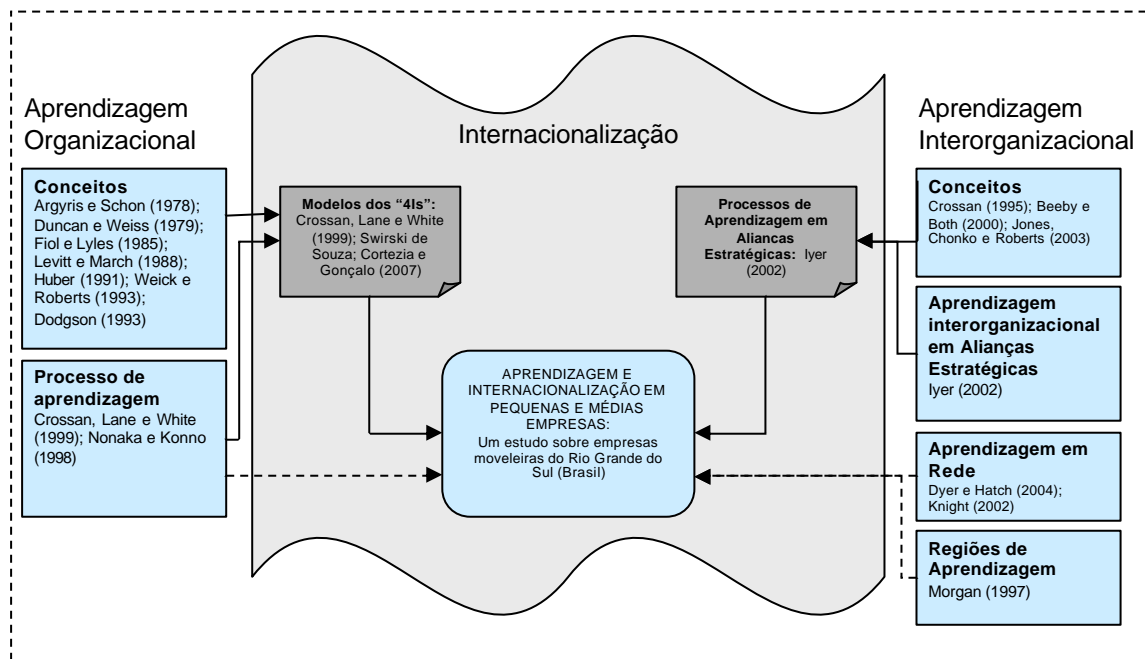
Aprendizagem Organizacional

Conceitos
Argyris e Schon (1978); Duncan e Weiss (1979); Fiol e Lyles (1985); Levitt e March (1988); Huber (1991); Weick e Roberts (1993); Dodgson (1993)

Processo de aprendizagem
Crossan, Lane e White (1999); Nonaka e Konno (1998)

Internacionalização

Modelos dos "4Is":
Crossan, Lane e White (1999); Swirski de Souza; Cortezia e Gonçalo (2007)

Processos de Aprendizagem em Aliancas Estratégicas: Iyer (2002)

APRENDIZAGEM E INTERNACIONALIZAÇÃO EM PEQUENAS E MÉDIAS EMPRESAS:
Um estudo sobre empresas moveleiras do Rio Grande do Sul (Brasil)

Aprendizagem Interorganizacional

Conceitos
Crossan (1995); Beeby e Both (2000); Jones, Chonko e Roberts (2003)

Aprendizagem interorganizacional em Alianças Estratégicas
Iyer (2002)

Aprendizagem em Rede
Dyer e Hatch (2004); Knight (2002)

Regiões de Aprendizagem
Morgan (1997)